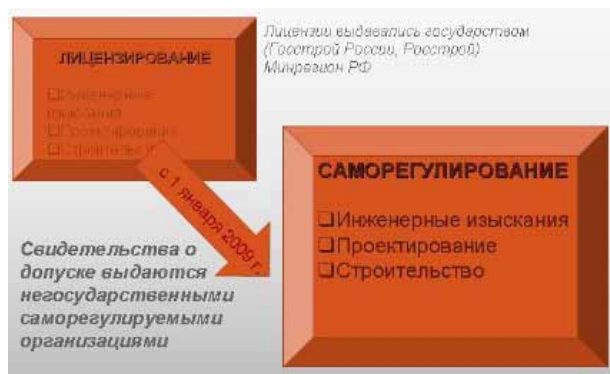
ЛИЦЕНЗИРОВАНИЕ

❑Инженерные изыскания
❑Проектирование
❑Строительство

Лицензии выдавались государством (Госстрой России, Росстрой) Минрегион РФ

с 1 января 2009 г.

САМОРЕГУЛИРОВАНИЕ

❑Инженерные изыскания
❑Проектирование
❑Строительство

Свидетельства о допуске выдаются негосударственными саморегулируемыми организациями